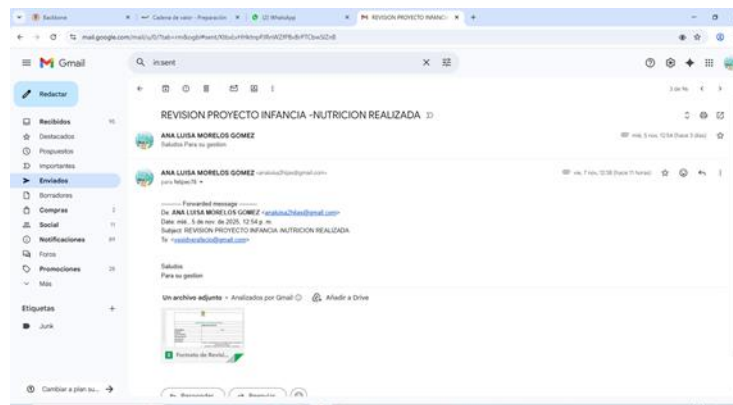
Bedtime | Cadena de valor - Preparación | (2) WhatsApp | REVISION PROYECTO INFANCI

mail.google.com/mail/u/0/?tab=rm&ogbl#sent/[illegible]

Gmail

in:sent

Redactar

Recibidos 16
Destacados
Pospuestos
Importantes
Enviados
Borradores
Compras 2
Social 11
Notificaciones 89
Foros
Promociones 25
Más

Etiquetas +
Junk

Cambiar a plan su...

3 de 96

REVISION PROYECTO INFANCIA -NUTRICION REALIZADA

ANA LUISA MORELOS GOMEZ
Saludos Para su gestion

mié, 5 nov, 12:54 (hace 3 días)

ANA LUISA MORELOS GOMEZ <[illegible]@gmail.com>
para felipev76

vie, 7 nov, 12:58 (hace 11 horas)

---------- Forwarded message ---------
De: ANA LUISA MORELOS GOMEZ <analuisa2hilas@gmail.com>
Date: mié, 5 de nov de 2025, 12:54 p. m.
Subject: REVISION PROYECTO INFANCIA -NUTRICION REALIZADA
To: <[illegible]@gmail.com>

Saludos
Para su gestion

Un archivo adjunto • Analizados por Gmail
Añadir a Drive

Formato de Revisi...

Responder
Reenviar